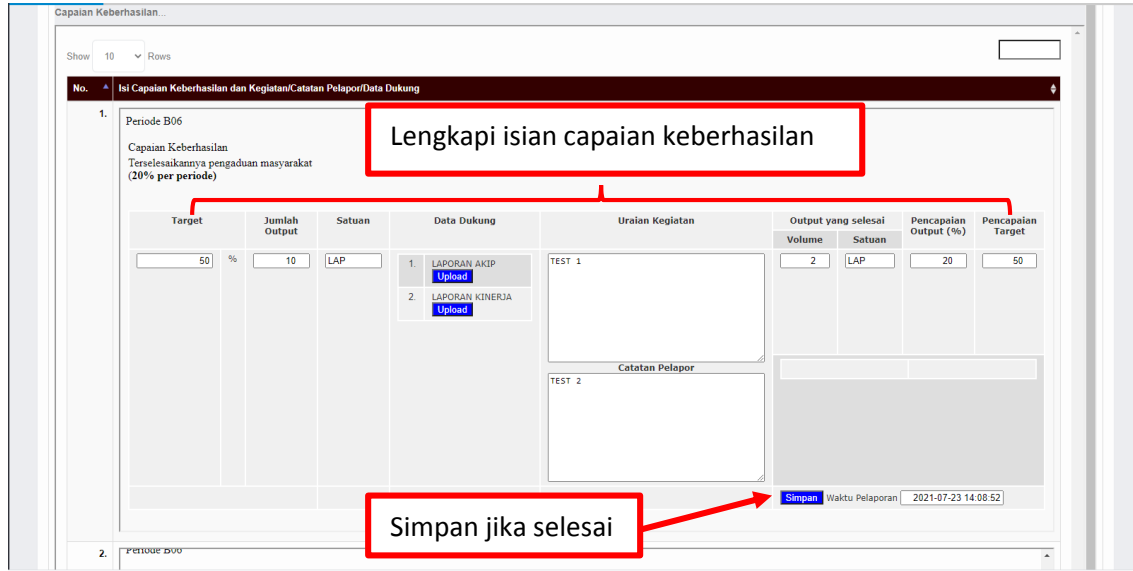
Capaian Keberhasilan...

Show 10 Rows

| No. | Isi Capaian Keberhasilan dan Kegiatan/Catatan Pelapor/Data Dukung |
|---|---|
| 1. | |

Periode B06

Capaian Keberhasilan
Terselesaikannya pengaduan masyarakat
(20% per periode)

Lengkapi isian capaian keberhasilan

| Target | | Jumlah Output | Satuan | Data Dukung | Uraian Kegiatan | Output yang selesai Volume | Output yang selesai Satuan | Pencapaian Output (%) | Pencapaian Target |
|---|---|---|---|---|---|---|---|---|---|
| 50 | % | 10 | LAP | 1. LAPORAN AKIP Upload 2. LAPORAN KINERJA Upload | TEST 1 | 2 | LAP | 20 | 50 |

Catatan Pelapor
TEST 2

Simpan Waktu Pelaporan 2021-07-23 14:08:52

Simpan jika selesai

2. Periode B06